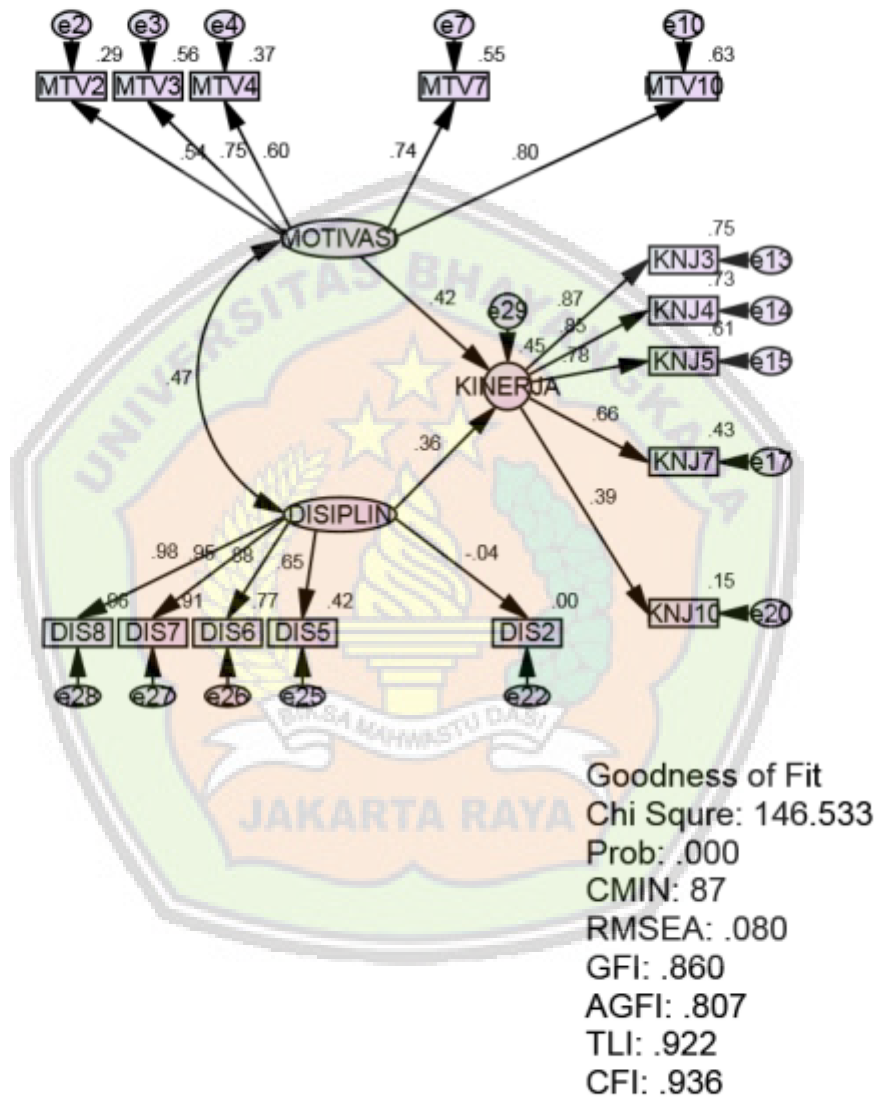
e2 e3 e4 e7 e10

.29 .56 .37 .55 .63

MTV2 MTV3 MTV4 MTV7 MTV10

.54 .75 .60 .74 .80

MOTIVASI

.75 KNJ3 e13
.73
.87 KNJ4 e14
.85 .61
.42 e29 .78 KNJ5 e15
.45
KINERJA
.47 .66 .43
.36 KNJ7 e17

.39

DISIPLIN

.98 .95 .88 .65 -.04

.15
KNJ10 e20

.96 .91 .77 .42 .00

DIS8 DIS7 DIS6 DIS5 DIS2

e28 e27 e26 e25 e22

UNIVERSITAS BHAYANGKARA
BIRSA MAHWASTU DASI
JAKARTA RAYA

Goodness of Fit
Chi Squre: 146.533
Prob: .000
CMIN: 87
RMSEA: .080
GFI: .860
AGFI: .807
TLI: .922
CFI: .936